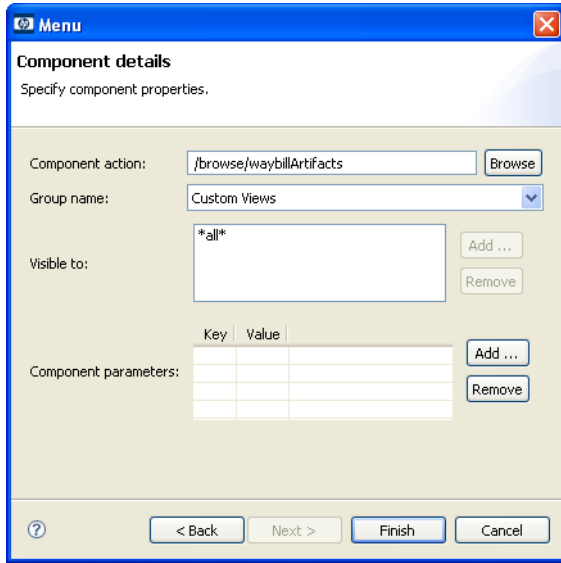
Menu

Component details

Specify component properties.

Component action: /browse/waybillArtifacts Browse

Group name: Custom Views

Visible to: *all* Add ... Remove

Component parameters:

| Key | Value |
|---|---|
| | |
| | |
| | |
| | |

Add ...

Remove

< Back Next > Finish Cancel